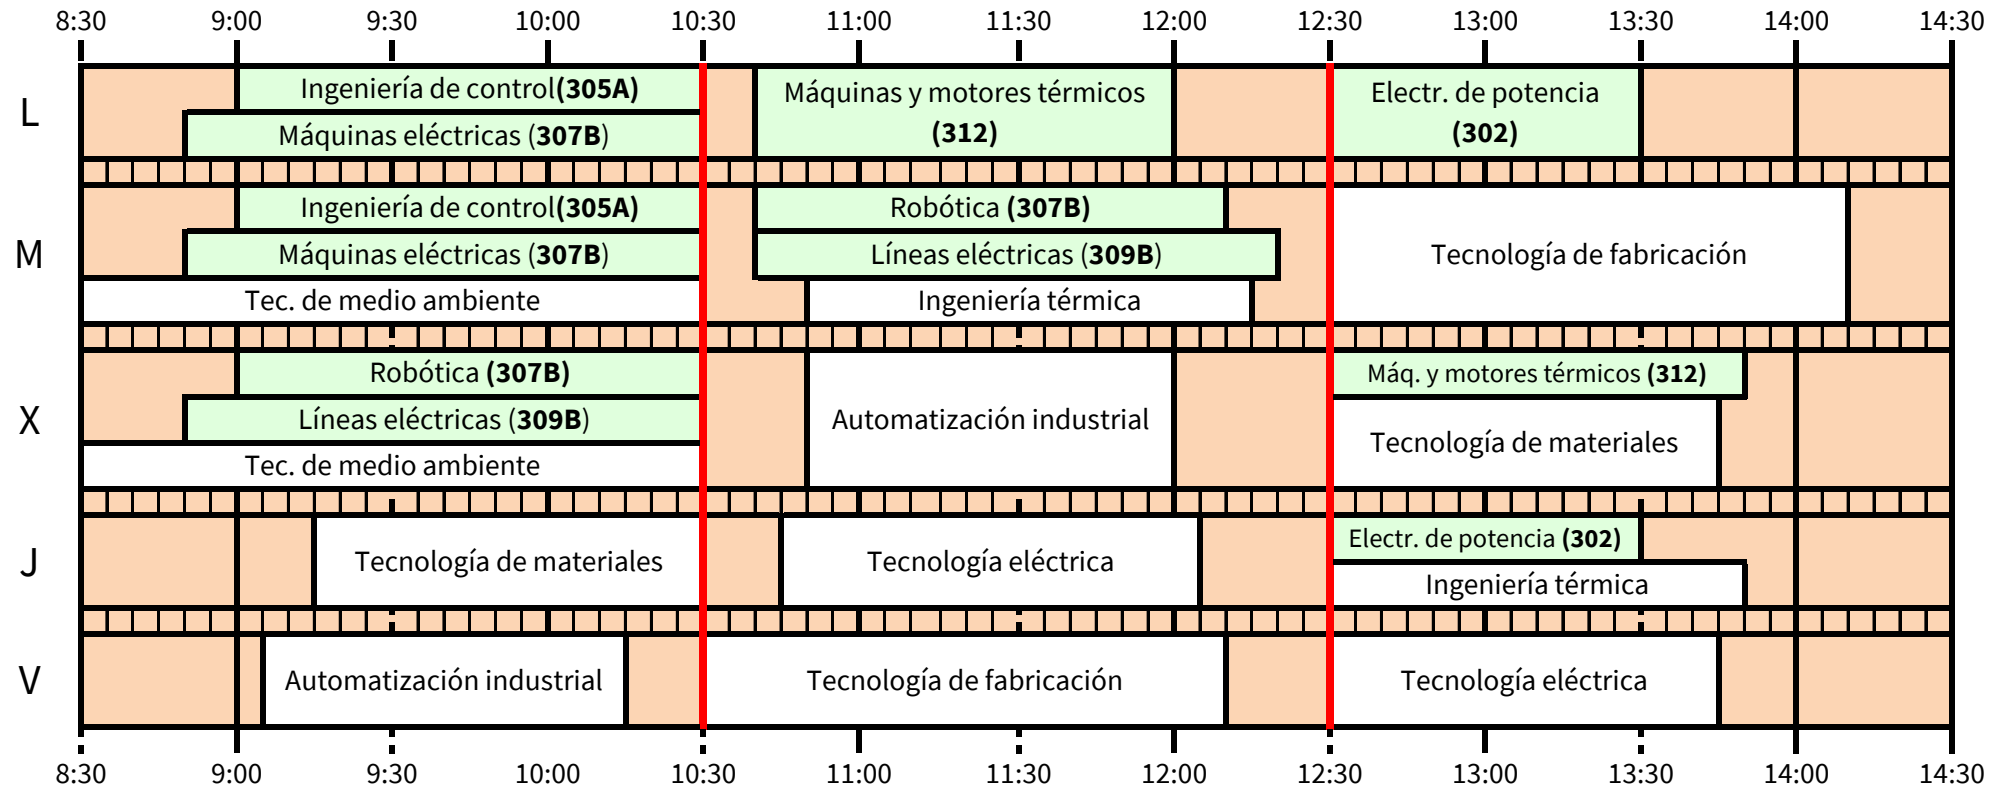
8:30 9:00 9:30 10:00 10:30 11:00 11:30 12:00 12:30 13:00 13:30 14:00 14:30

L
Ingeniería de control(**305A**)
Máquinas eléctricas (**307B**)
Máquinas y motores térmicos (**312**)
Electr. de potencia (**302**)

M
Ingeniería de control(**305A**)
Máquinas eléctricas (**307B**)
Tec. de medio ambiente
Robótica (**307B**)
Líneas eléctricas (**309B**)
Ingeniería térmica
Tecnología de fabricación

X
Robótica (**307B**)
Líneas eléctricas (**309B**)
Tec. de medio ambiente
Automatización industrial
Máq. y motores térmicos (**312**)
Tecnología de materiales

J
Tecnología de materiales
Tecnología eléctrica
Electr. de potencia (**302**)
Ingeniería térmica

V
Automatización industrial
Tecnología de fabricación
Tecnología eléctrica

8:30 9:00 9:30 10:00 10:30 11:00 11:30 12:00 12:30 13:00 13:30 14:00 14:30